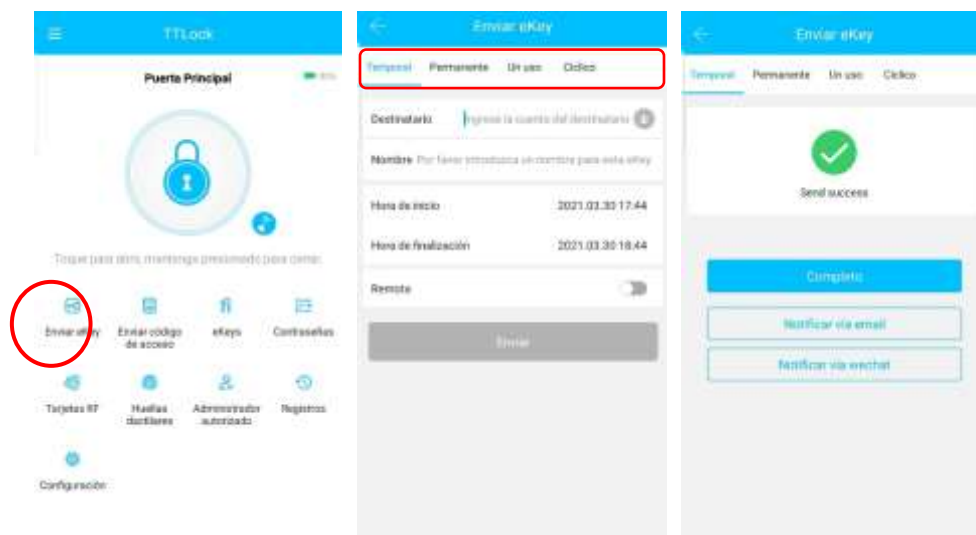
TTLock

Puerta Principal

Toque para abrir, mantenga presionado para cerrar.

Enviar eKey

Enviar código de acceso

eKeys

Contraseñas

Tarjetas RF

Huellas dactilares

Administrador autorizado

Registros

Configuración

Enviar eKey

Temporal | Permanente | Un uso | Cíclico

Destinatario | Ingrese la cuenta del destinatario

Nombre | Por favor introduzca un nombre para esta eKey

Hora de inicio | 2021.03.30 17:44

Hora de finalización | 2021.03.30 18:44

Remoto

Enviar

Enviar eKey

Temporal | Permanente | Un uso | Cíclico

Send success

Completo

Notificar vía email

Notificar vía wechat